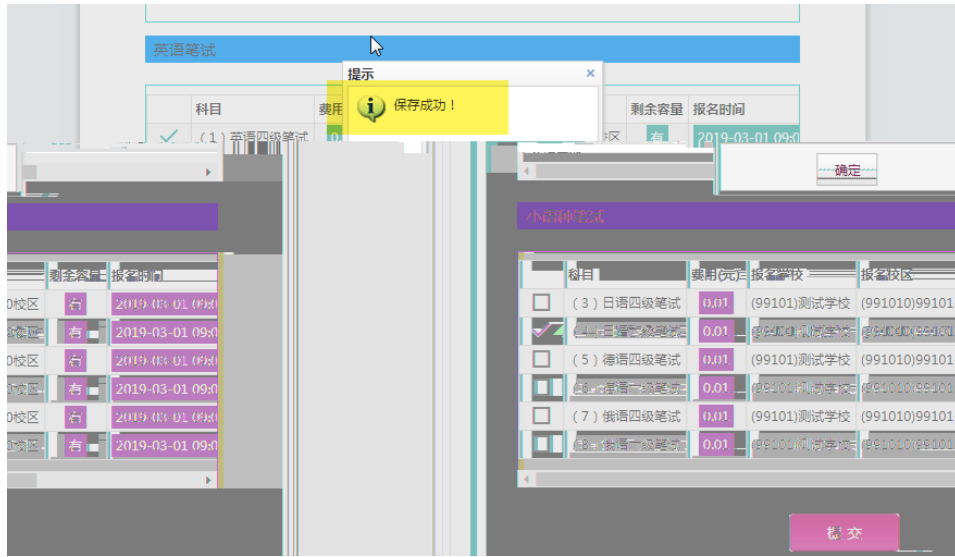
英语笔试

提示

保存成功！

确定

| | 科目 | 费用 | | 剩余容量 | 报名时间 |
|---|---|---|---|---|---|
| ✓ | （1）英语四级笔试 | | 校区 | 有 | 2019-03-01 09:0 |

| 剩余容量 | 报名时间 |
|---|---|
| 0校区 | 有 | 2019-03-01 09:0 |
| 0校区 | 有 | 2019-03-01 09:0 |
| 0校区 | 有 | 2019-03-01 09:0 |
| 0校区 | 有 | 2019-03-01 09:0 |
| 0校区 | 有 | 2019-03-01 09:0 |
| 0校区 | 有 | 2019-03-01 09:0 |

小语种笔试

| | 科目 | 费用(元) | 报名学校 | 报名校区 |
|---|---|---|---|---|
| ☐ | （3）日语四级笔试 | 0.01 | (99101)测试学校 | (991010)99101 |
| ✓ | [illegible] | 0.01 | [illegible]测试学校 | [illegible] |
| ☐ | （5）德语四级笔试 | 0.01 | (99101)测试学校 | (991010)99101 |
| ☐ | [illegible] | 0.01 | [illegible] | (991010)99101 |
| ☐ | （7）俄语四级笔试 | 0.01 | (99101)测试学校 | (991010)99101 |
| ☐ | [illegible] | 0.01 | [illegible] | (991010)99101 |

提交